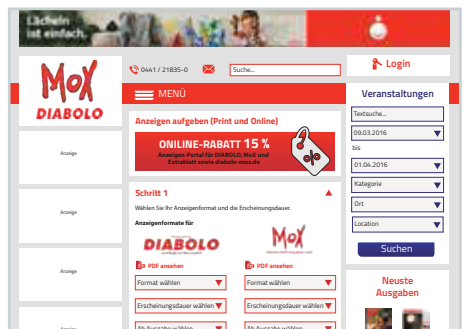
Lächeln ist einfach.

MoX
DIABOLO

0441 / 21835-0

Suche...

Login

MENÜ

Veranstaltungen

Anzeige

Anzeigen aufgeben (Print und Online)

ONLINE-RABATT 15 %
Anzeigen-Portal für DIABOLO, MoX und Extrablatt unter diabolo-mox.de

%

Textsuche...

09.03.2016

bis

01.04.2016

Kategorie

Ort

Location

Suchen

Anzeige

Schritt 1

Wählen Sie Ihr Anzeigenformat und die Erscheinungsdauer.

Anzeigenformate für

DIABOLO

MoX

PDF ansehen

PDF ansehen

Format wählen

Format wählen

Erscheinungsdauer wählen

Erscheinungsdauer wählen

Anzeige

Neuste Ausgaben

Anzeige

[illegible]

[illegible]